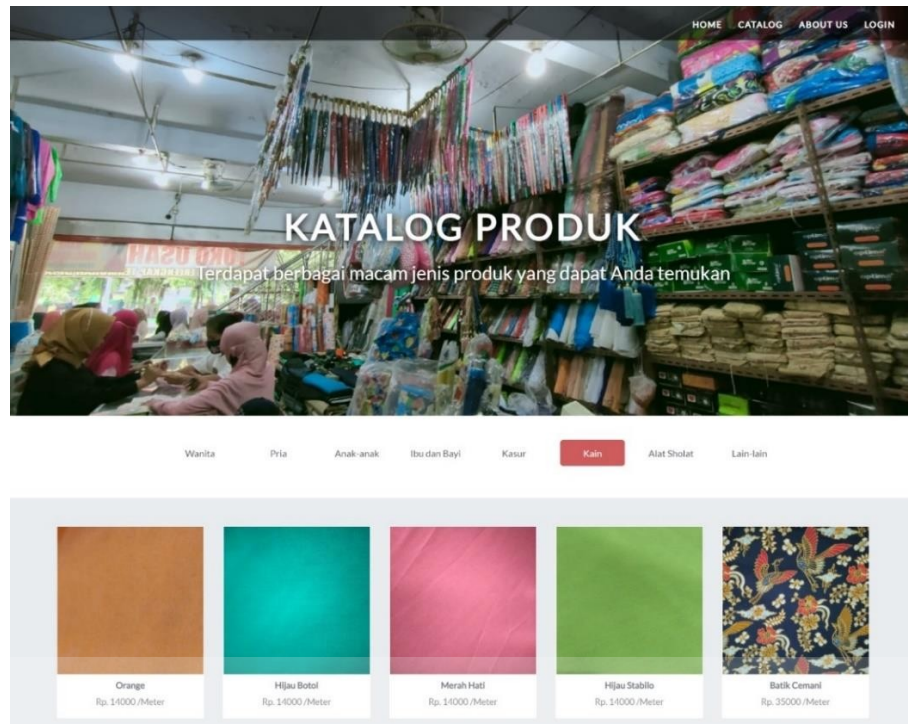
HOME CATALOG ABOUT US LOGIN

TOKO USAH

KATALOG PRODUK

Terdapat berbagai macam jenis produk yang dapat Anda temukan

Wanita Pria Anak-anak Ibu dan Bayi Kasur Kain Alat Sholat Lain-lain

Orange
Rp. 14000 /Meter

Hijau Botol
Rp. 14000 /Meter

Merah Hati
Rp. 14000 /Meter

Hijau Stabilo
Rp. 14000 /Meter

Batik Cemani
Rp. 35000 /Meter